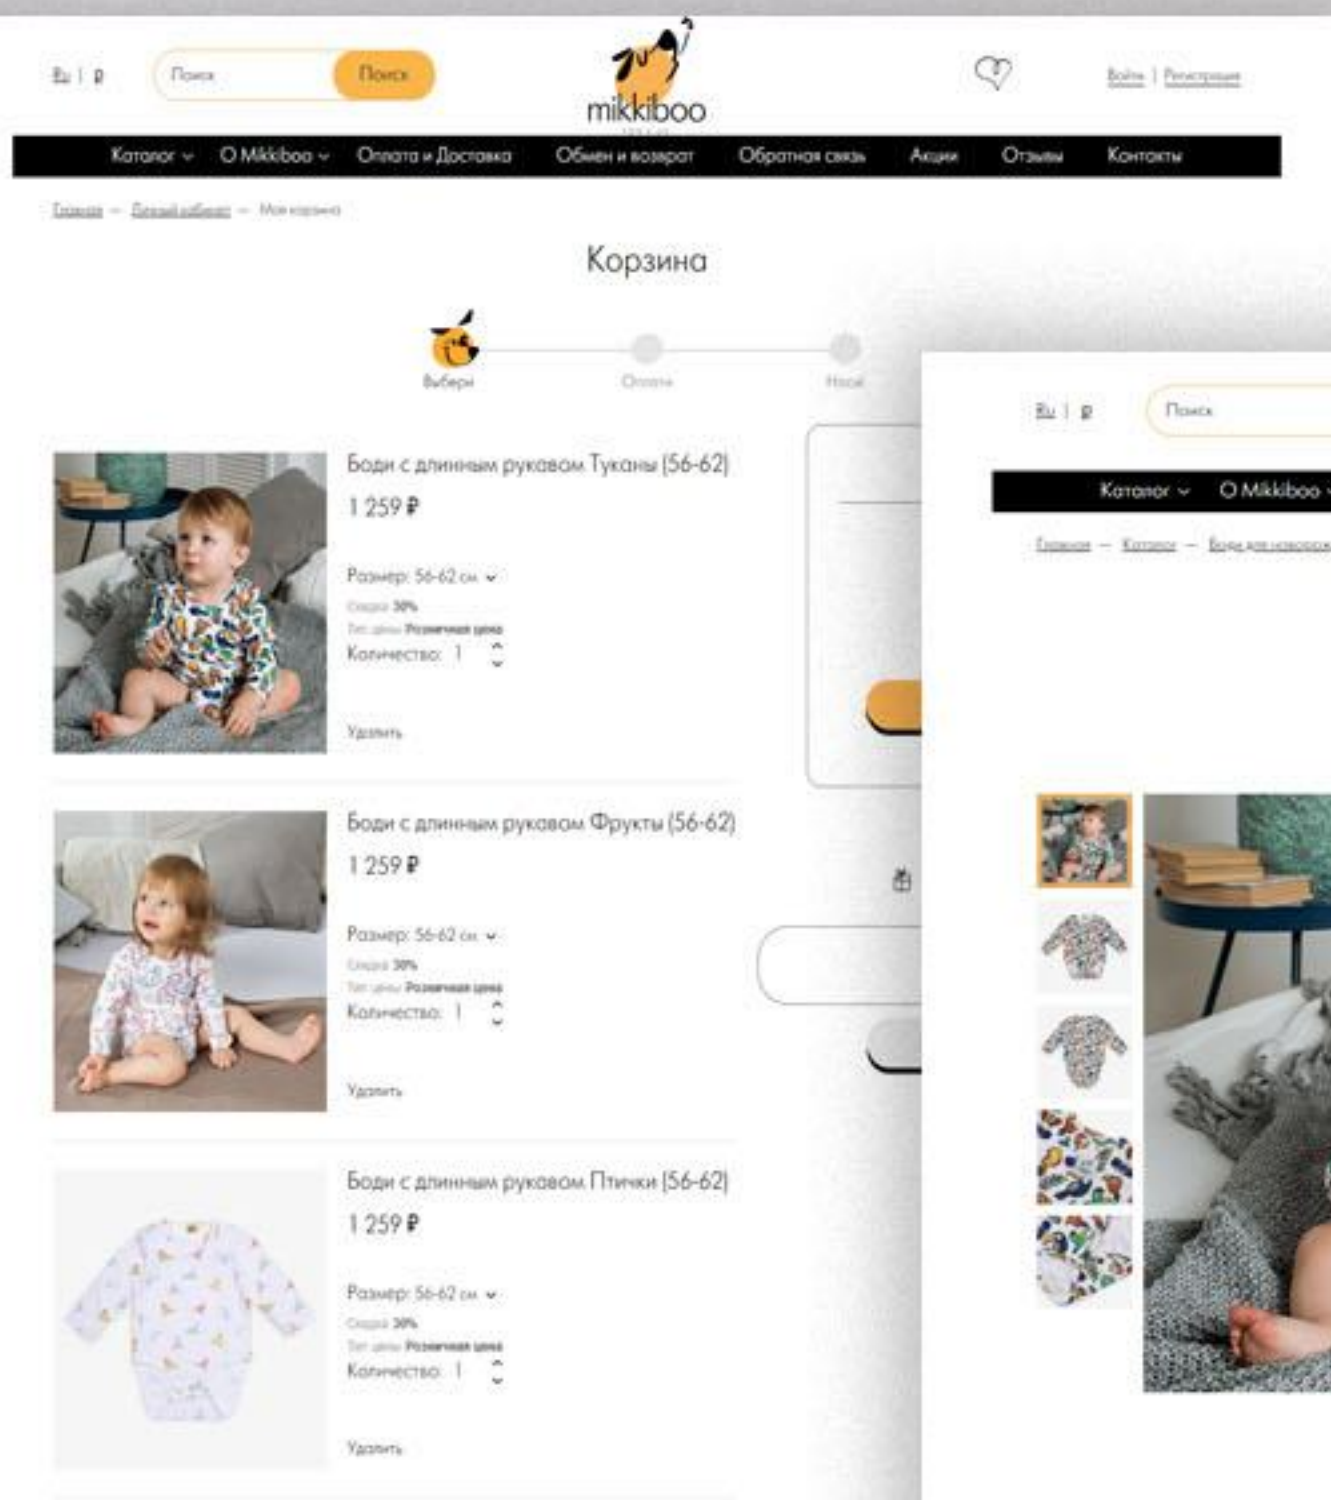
Ru | ₽

Поиск

Поиск

mikkiboo

Войти | Регистрация

Каталог ⌄ О Mikkiboo ⌄ Оплата и Доставка Обмен и возврат Обратная связь Акции Отзывы Контакты

Главная — Личный кабинет — Моя корзина

Корзина

Выбери

Оплати

Носи

Боди с длинным рукавом Туканы (56-62)

1 259 ₽

Размер: 56-62 см ⌄

Скидка 30%

Тип цены Розничная цена

Количество: 1

Удалить

Боди с длинным рукавом Фрукты (56-62)

1 259 ₽

Размер: 56-62 см ⌄

Скидка 30%

Тип цены Розничная цена

Количество: 1

Удалить

Боди с длинным рукавом Птички (56-62)

1 259 ₽

Размер: 56-62 см ⌄

Скидка 30%

Тип цены Розничная цена

Количество: 1

Удалить

Ru | ₽

Поиск

Каталог ⌄ О Mikkiboo ⌄

Главная — Каталог — Боди для новорож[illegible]